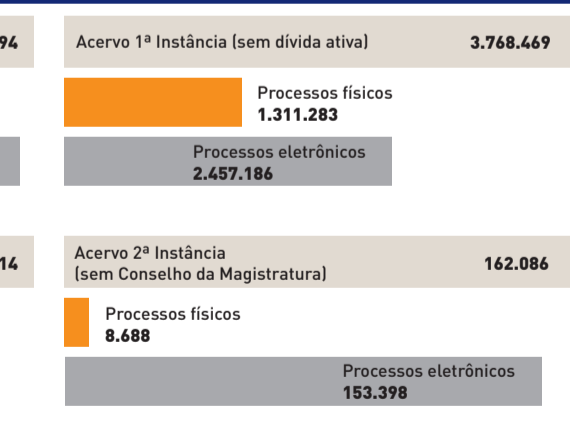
94

Acervo 1ª Instância (sem dívida ativa) 3.768.469

Processos físicos
1.311.283

Processos eletrônicos
2.457.186

14

Acervo 2ª Instância
(sem Conselho da Magistratura) 162.086

Processos físicos
8.688

Processos eletrônicos
153.398